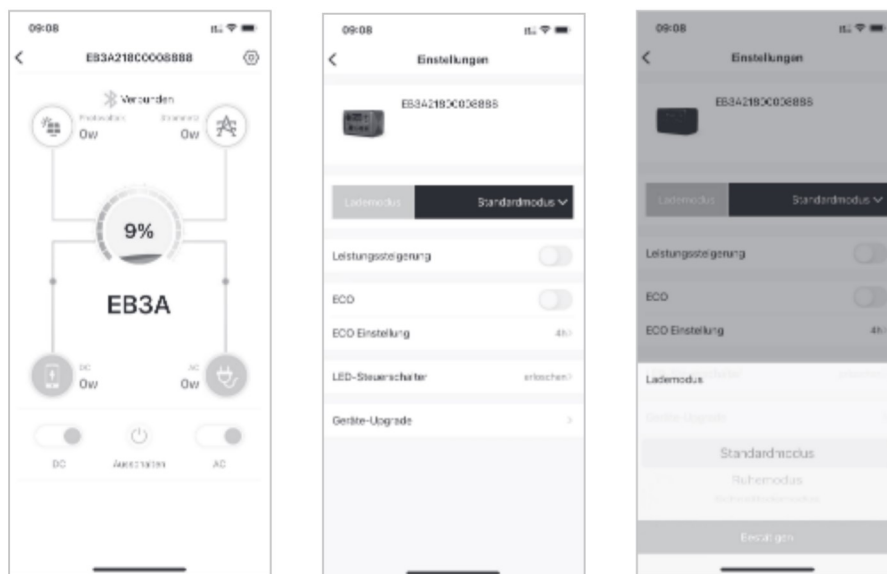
09:08

EB3A218C00C8888

Verbunden

Photovoltaik
0W

Stromnetz
0W

9%

EB3A

DC
0W

AC
0W

DC

Ausschalten

AC

09:08

Einstellungen

EB3A218C0C8888

Lademodus

Standardmodus

Leistungssteigerung

ECO

ECO Einstellung

4h

LED-Steuerschalter

erloschen

Geräte-Upgrade

09:08

Einstellungen

EB3A218C0C8888

Lademodus

Standardmodus

Leistungssteigerung

ECO

ECO Einstellung

4h

Lademodus

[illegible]

Standardmodus

Ruhemodus

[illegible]

Bestätigen